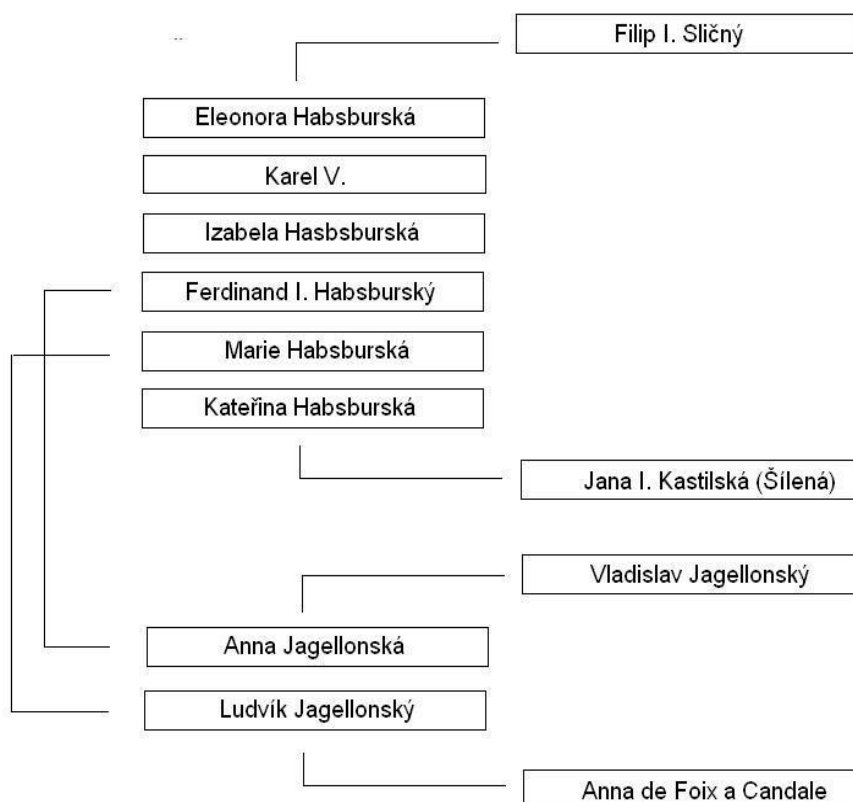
Filip I. Sličný

Eleonora Habsburská

Karel V.

Izabela Hasbsburská

Ferdinand I. Habsburský

Marie Habsburská

Kateřina Habsburská

Jana I. Kastilská (Šílená)

Vladislav Jagellonský

Anna Jagellonská

Ludvík Jagellonský

Anna de Foix a Candale